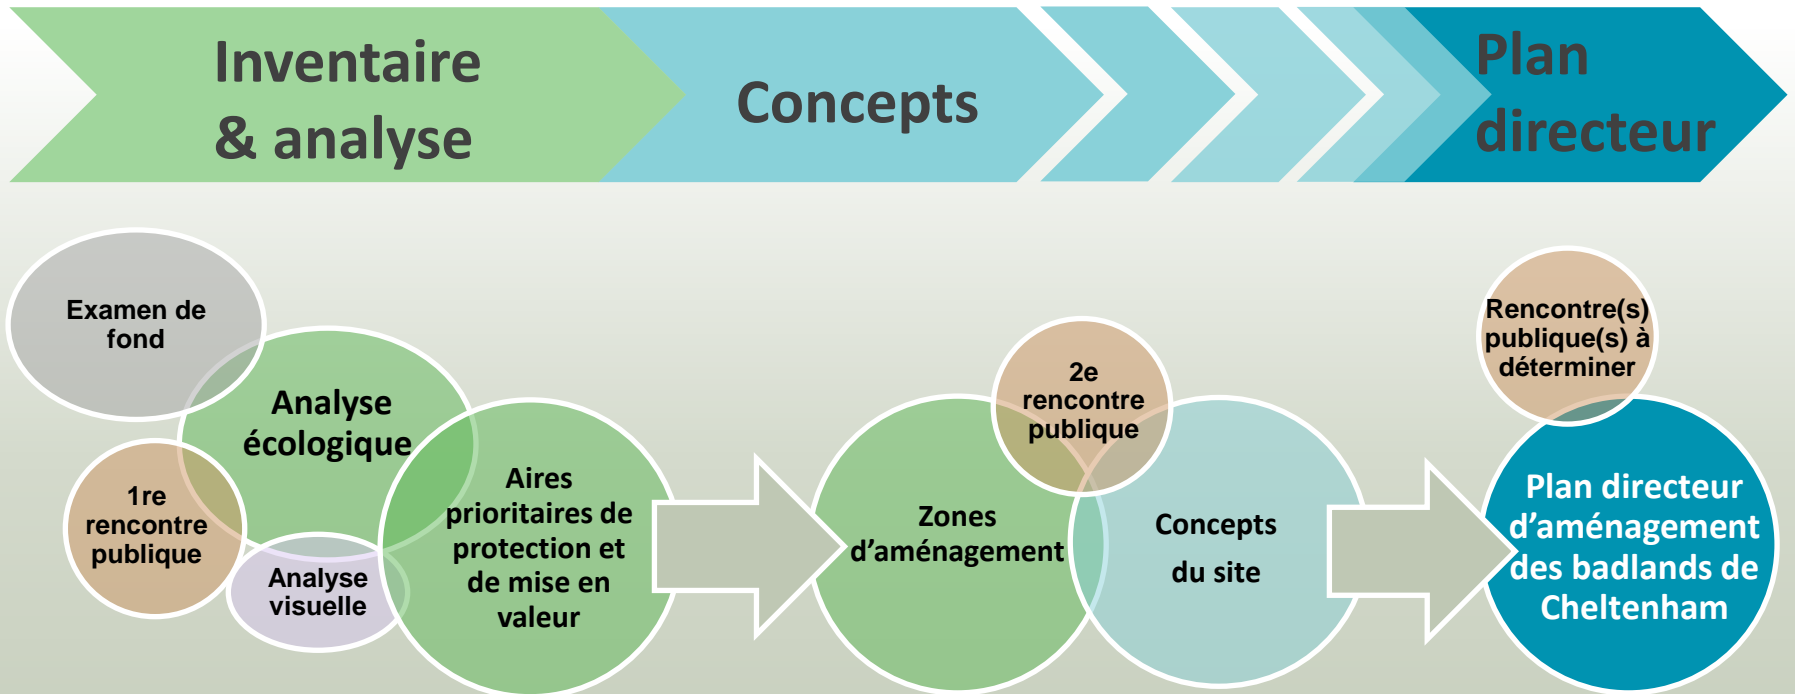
Inventaire & analyse

Concepts

Plan directeur

Examen de fond

Analyse écologique

1re rencontre publique

Analyse visuelle

Aires prioritaires de protection et de mise en valeur

Zones d’aménagement

2e rencontre publique

Concepts du site

Rencontre(s) publique(s) à déterminer

Plan directeur d’aménagement des badlands de Cheltenham